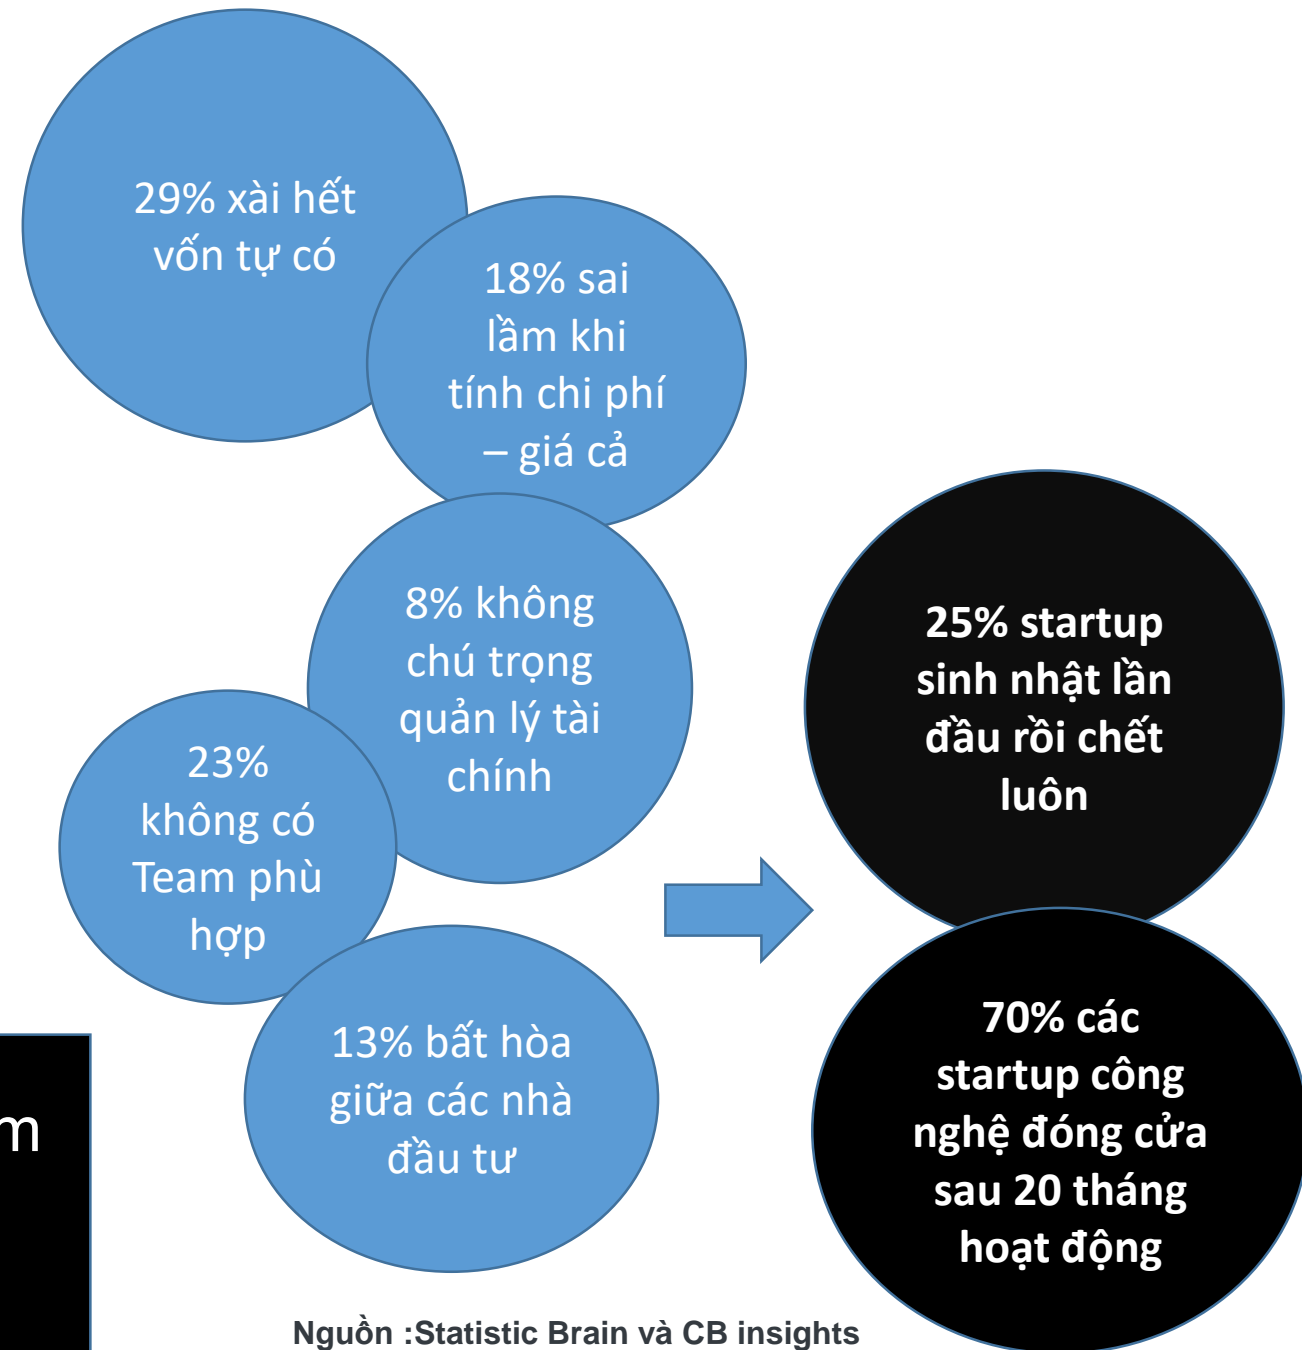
29% xài hết vốn tự có

18% sai lầm khi tính chi phí – giá cả

8% không chú trọng quản lý tài chính

23% không có Team phù hợp

13% bất hòa giữa các nhà đầu tư

m

25% startup sinh nhật lần đầu rồi chết luôn

70% các startup công nghệ đóng cửa sau 20 tháng hoạt động

Nguồn :Statistic Brain và CB insights